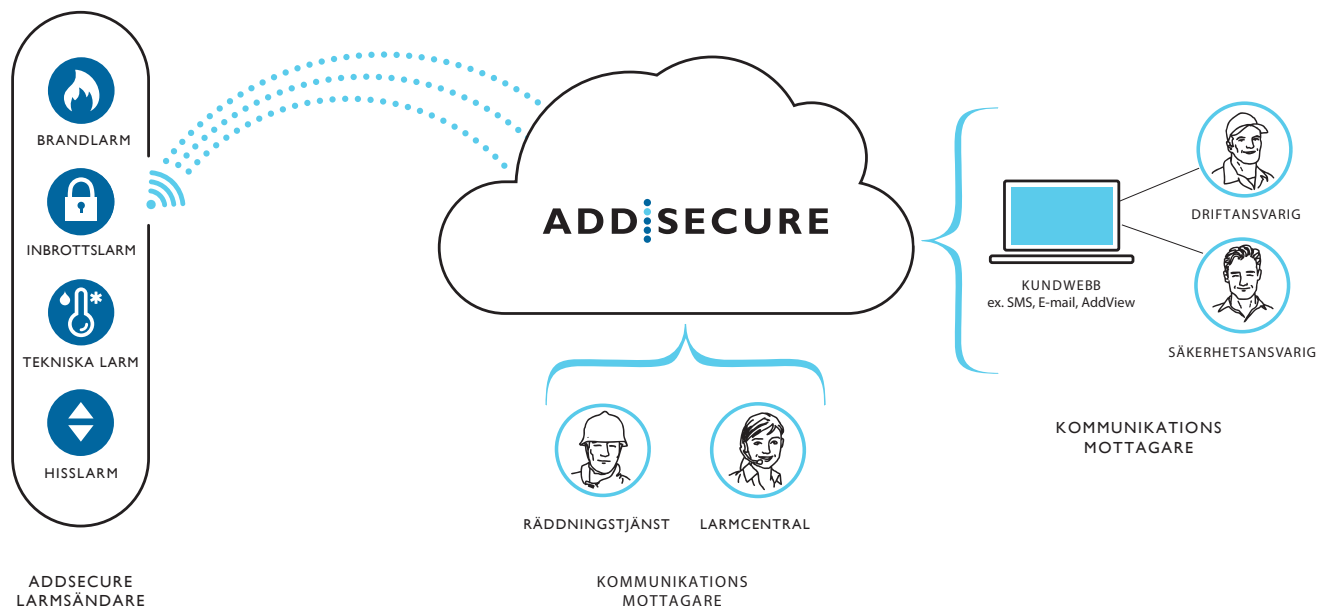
BRANDLARM

INBROTTSLARM

TEKNISKA LARM

HISSLARM

ADDSECURE

KUNDWEBB
ex. SMS, E-mail, AddView

DRIFTANSVARIG

SÄKERHETSANSVARIG

KOMMUNIKATIONS MOTTAGARE

RÄDDNINGSTJÄNST

LARMCENTRAL

ADDSECURE LARMSÄNDARE

KOMMUNIKATIONS MOTTAGARE